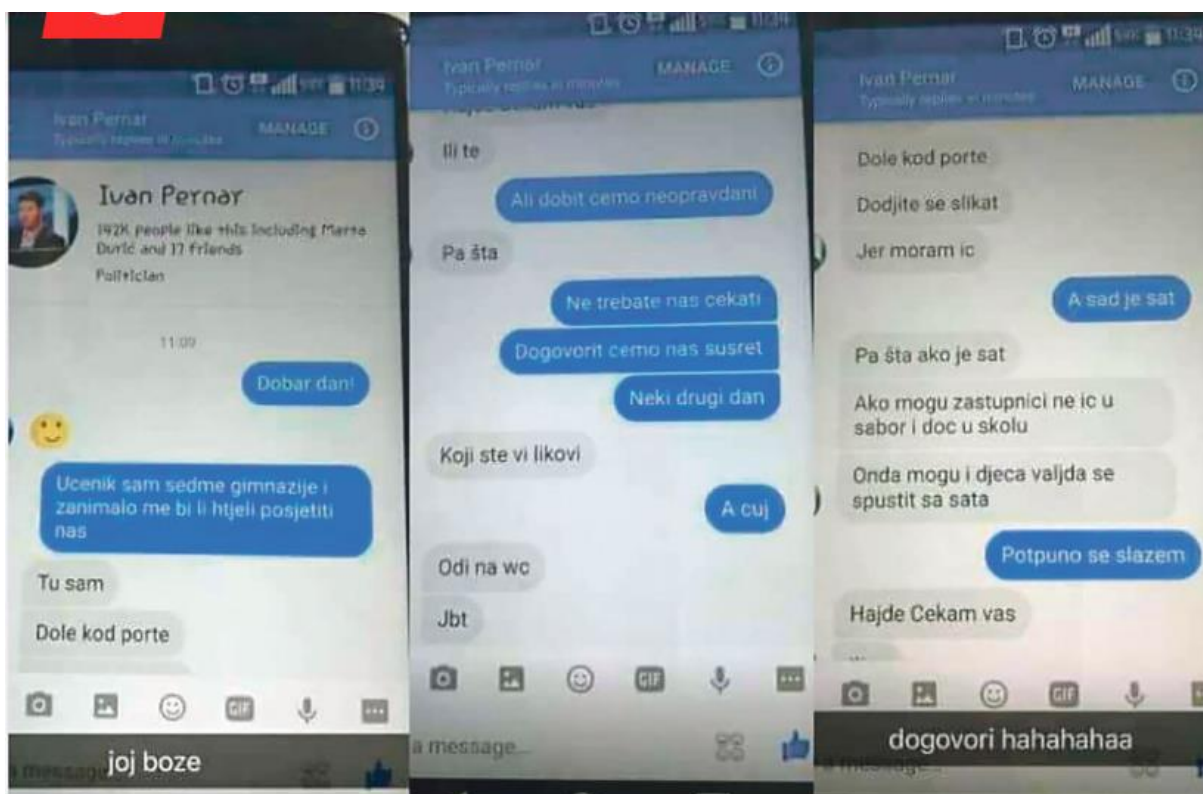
11:39

Ivan Pernar
Typically replies in minutes
MANAGE

Ivan Pernar
192K people like this including Marta Đurić and 17 friends
Politician

11:09

Dobar dan!

Ucenik sam sedme gimnazije i zanimalo me bi li htjeli posjetiti nas

Tu sam

Dole kod porte

joj boze

a message...

11:34

Ivan Pernar
Typically replies in minutes
MANAGE

Ili te

Ali dobit cemo neopravdani

Pa šta

Ne trebate nas cekati

Dogovorit cemo nas susret

Neki drugi dan

Koji ste vi likovi

A cuj

Odi na wc

Jbt

a message...

11:34

Ivan Pernar
Typically replies in minutes
MANAGE

Dole kod porte

Dodjite se slikat

Jer moram ic

A sad je sat

Pa šta ako je sat

Ako mogu zastupnici ne ic u sabor i doc u skolu

Onda mogu i djeca valjda se spustit sa sata

Potpuno se slazem

Hajde Cekam vas

dogovori hahahahaa

a message...